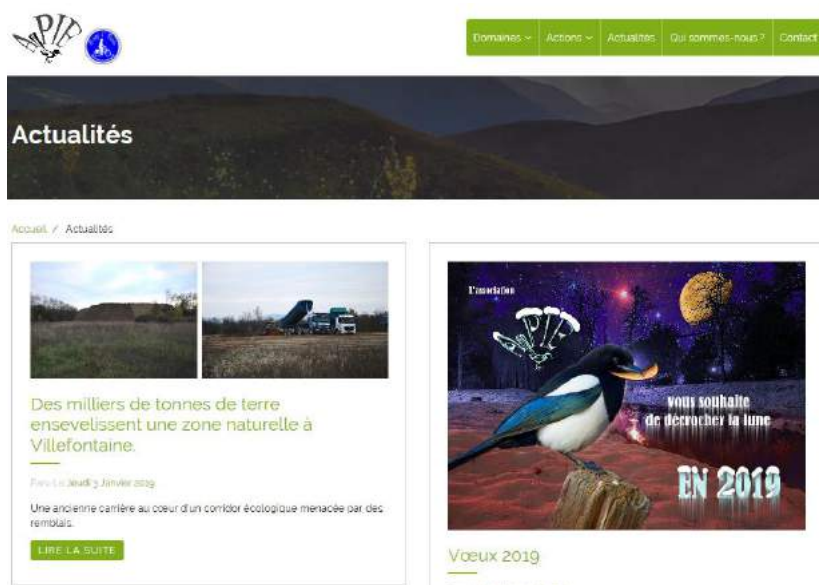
Domaines ⌄ Actions ⌄ Actualités Qui sommes-nous ? Contact

Actualités

Accueil / Actualités

Des milliers de tonnes de terre ensevelissent une zone naturelle à Villefontaine.

Paru Le Jeudi 3 Janvier 2019

Une ancienne carrière au coeur d'un corridor écologique menacée par des remblais.

LIRE LA SUITE

L'association

vous souhaite de décrocher la lune

EN 2019

Vœux 2019